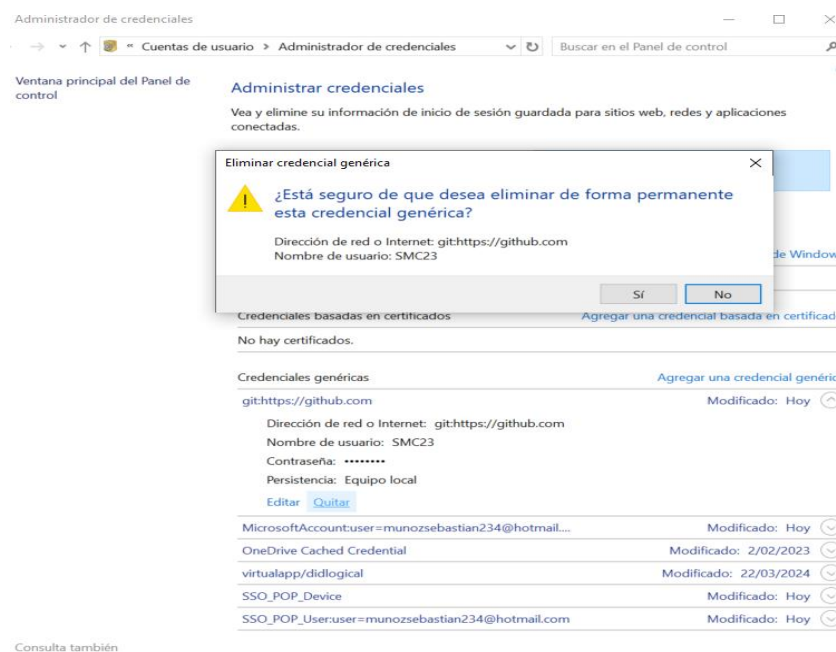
Administrador de credenciales

« Cuentas de usuario › Administrador de credenciales

Buscar en el Panel de control

Ventana principal del Panel de control

Administrar credenciales

Vea y elimine su información de inicio de sesión guardada para sitios web, redes y aplicaciones conectadas.

Eliminar credencial genérica

¿Está seguro de que desea eliminar de forma permanente esta credencial genérica?

Dirección de red o Internet: git:https://github.com
Nombre de usuario: SMC23

Sí

No

de Window

Credenciales basadas en certificados

Agregar una credencial basada en certificad

No hay certificados.

Credenciales genéricas

Agregar una credencial genéric

git:https://github.com

Modificado: Hoy

Dirección de red o Internet: git:https://github.com
Nombre de usuario: SMC23
Contraseña: ••••••••
Persistencia: Equipo local

Editar Quitar

MicrosoftAccount:user=munozsebastian234@hotmail....

Modificado: Hoy

OneDrive Cached Credential

Modificado: 2/02/2023

virtualapp/didlogical

Modificado: 22/03/2024

SSO_POP_Device

Modificado: Hoy

SSO_POP_User:user=munozsebastian234@hotmail.com

Modificado: Hoy

Consulta también